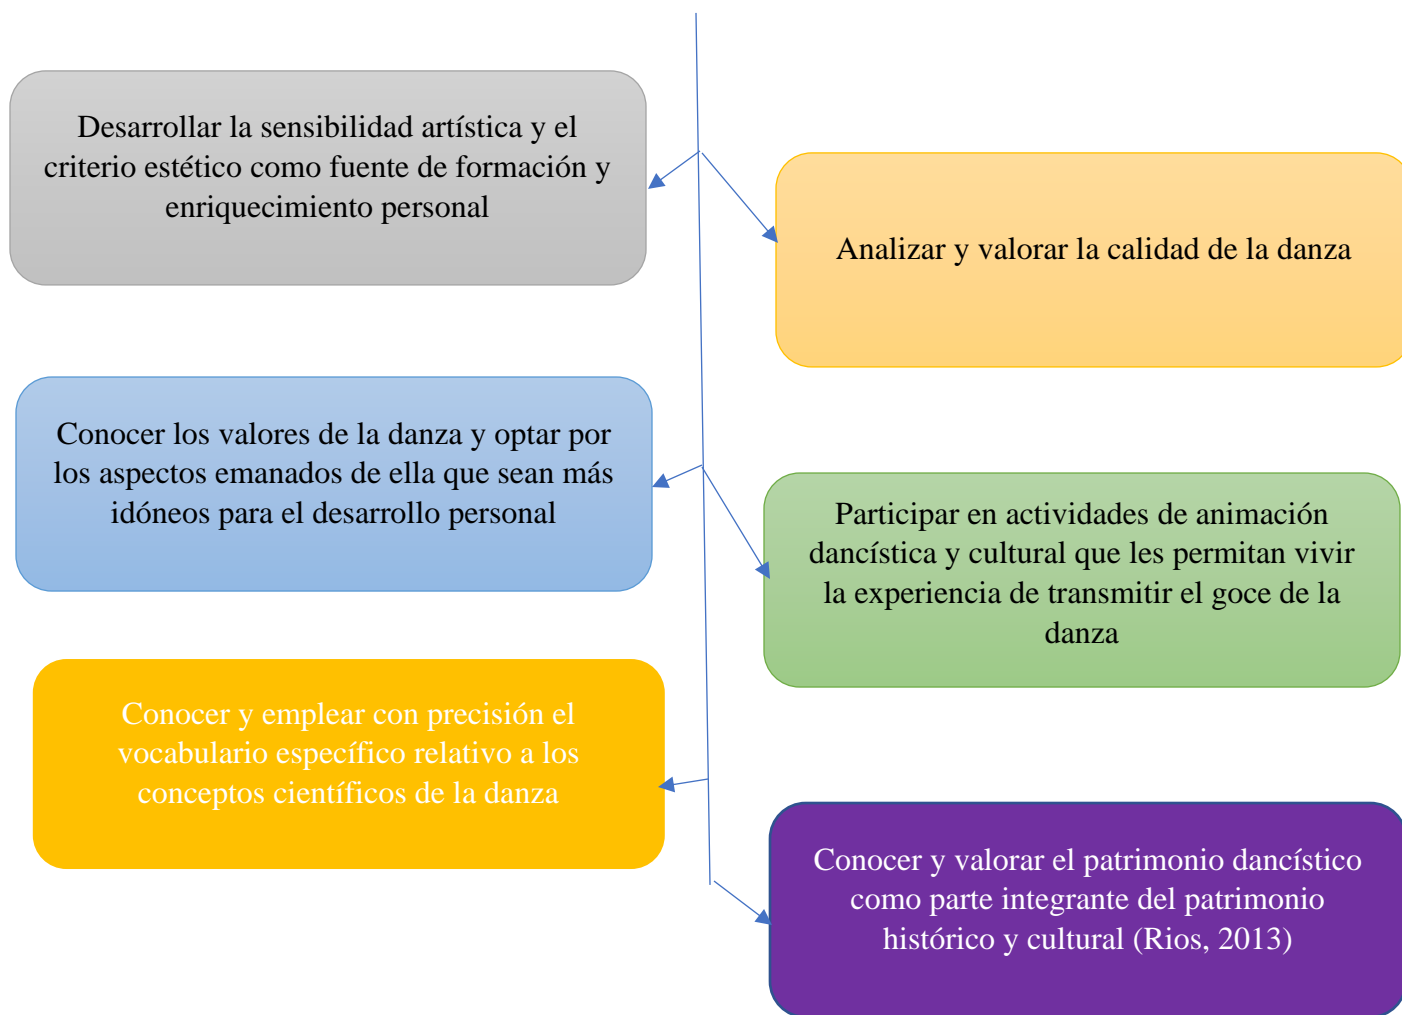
Desarrollar la sensibilidad artística y el criterio estético como fuente de formación y enriquecimiento personal

Analizar y valorar la calidad de la danza

Conocer los valores de la danza y optar por los aspectos emanados de ella que sean más idóneos para el desarrollo personal

Participar en actividades de animación dancística y cultural que les permitan vivir la experiencia de transmitir el goce de la danza

Conocer y emplear con precisión el vocabulario específico relativo a los conceptos científicos de la danza

Conocer y valorar el patrimonio dancístico como parte integrante del patrimonio histórico y cultural (Rios, 2013)